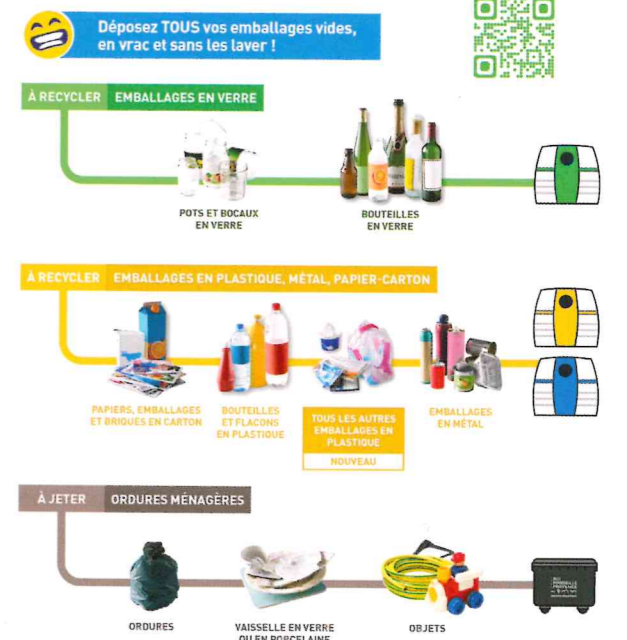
Déposez TOUS vos emballages vides, en vrac et sans les laver !

À RECYCLER EMBALLAGES EN VERRE

POTS ET BOCAUX EN VERRE

BOUTEILLES EN VERRE

À RECYCLER EMBALLAGES EN PLASTIQUE, MÉTAL, PAPIER-CARTON

PAPIERS, EMBALLAGES ET BRIQUES EN CARTON

BOUTEILLES ET FLACONS EN PLASTIQUE

TOUS LES AUTRES EMBALLAGES EN PLASTIQUE

NOUVEAU

EMBALLAGES EN MÉTAL

À JETER ORDURES MÉNAGÈRES

ORDURES

VAISSELLE EN VERRE OU EN PORCELAINE

OBJETS